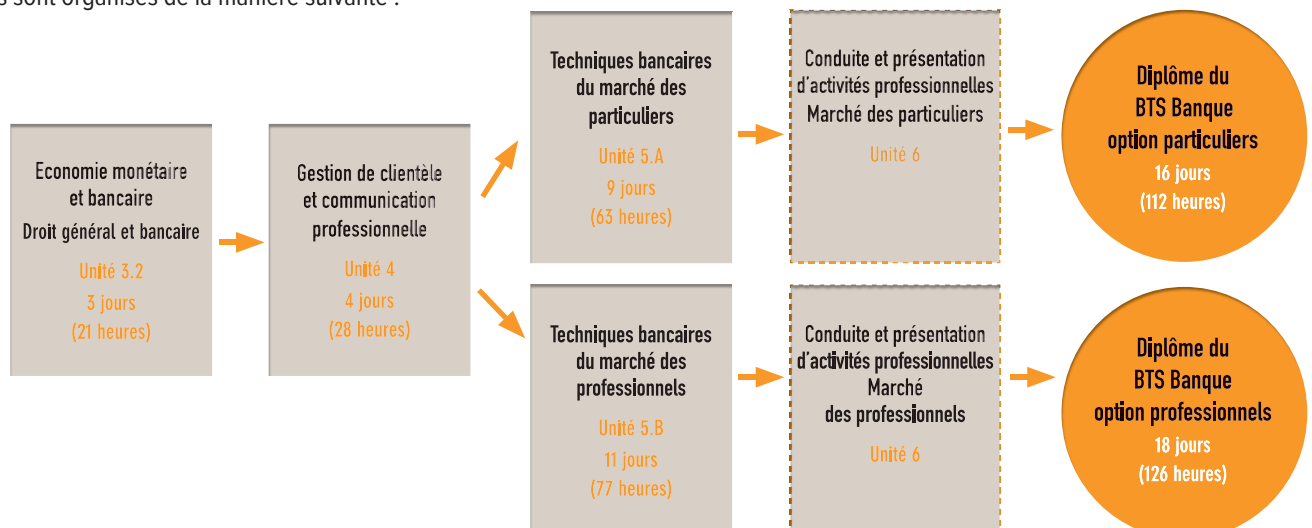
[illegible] sont organisés de la manière suivante :

Economie monétaire et bancaire
Droit général et bancaire
Unité 3.2
3 jours
(21 heures)

Gestion de clientèle et communication professionnelle
Unité 4
4 jours
(28 heures)

Techniques bancaires du marché des particuliers
Unité 5.A
9 jours
(63 heures)

Conduite et présentation d'activités professionnelles
Marché des particuliers
Unité 6

Diplôme du BTS Banque option particuliers
16 jours
(112 heures)

Techniques bancaires du marché des professionnels
Unité 5.B
11 jours
(77 heures)

Conduite et présentation d'activités professionnelles
Marché des professionnels
Unité 6

Diplôme du BTS Banque option professionnels
18 jours
(126 heures)